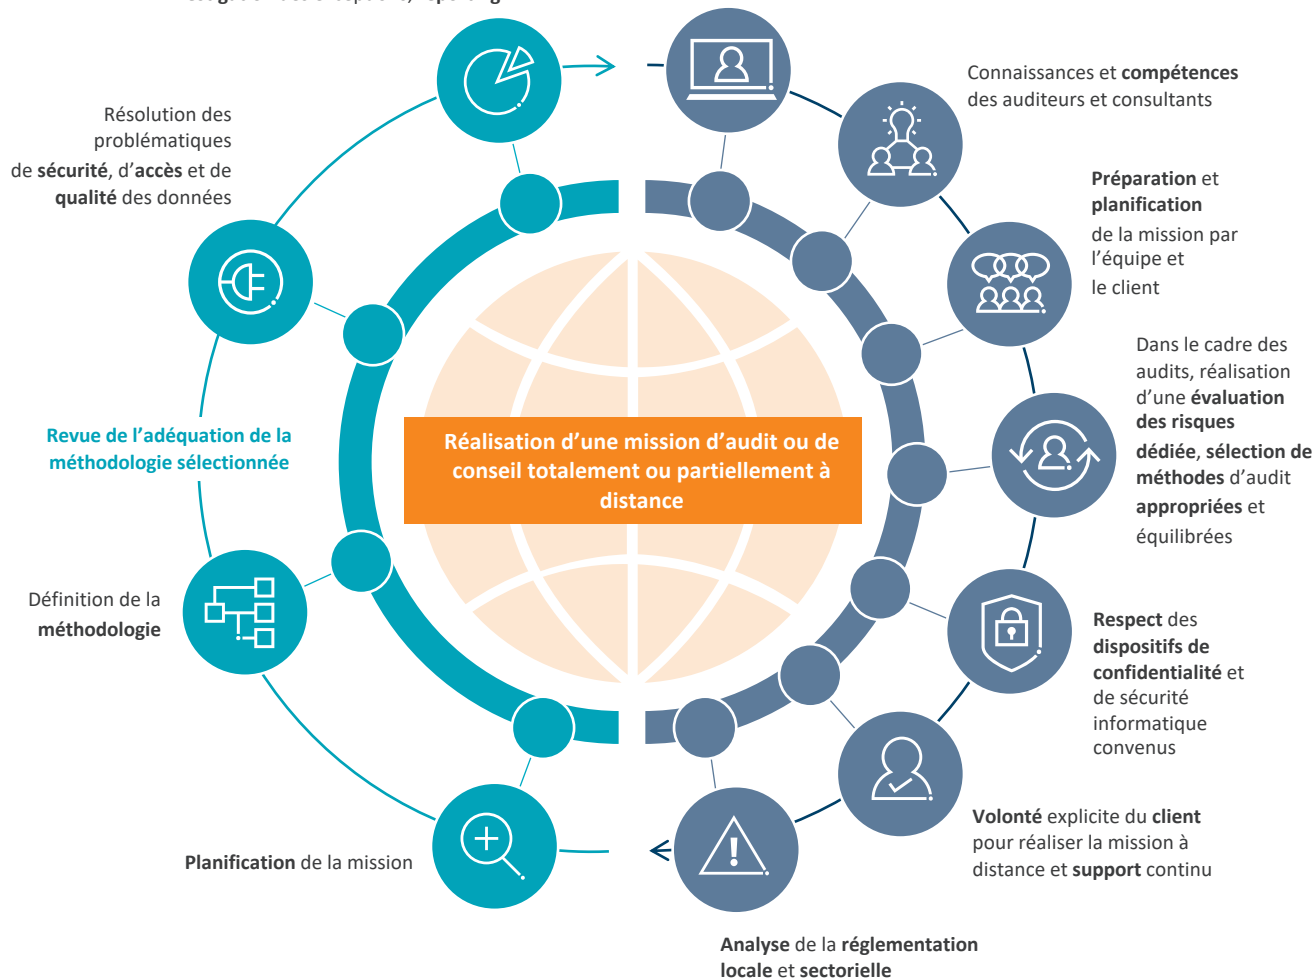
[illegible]

Résolution des problématiques de **sécurité**, d'**accès** et de **qualité** des données

Revue de l'adéquation de la méthodologie sélectionnée

Définition de la **méthodologie**

**Planification** de la mission

Réalisation d'une mission d'audit ou de conseil totalement ou partiellement à distance

Connaissances et **compétences** des auditeurs et consultants

**Préparation** et **planification** de la mission par l'équipe et le client

Dans le cadre des audits, réalisation d'une **évaluation des risques dédiée**, **sélection de méthodes** d'audit **appropriées** et équilibrées

**Respect** des **dispositifs de confidentialité** et de sécurité informatique convenus

**Volonté** explicite du **client** pour réaliser la mission à distance et **support** continu

**Analyse** de la **réglementation locale** et **sectorielle**